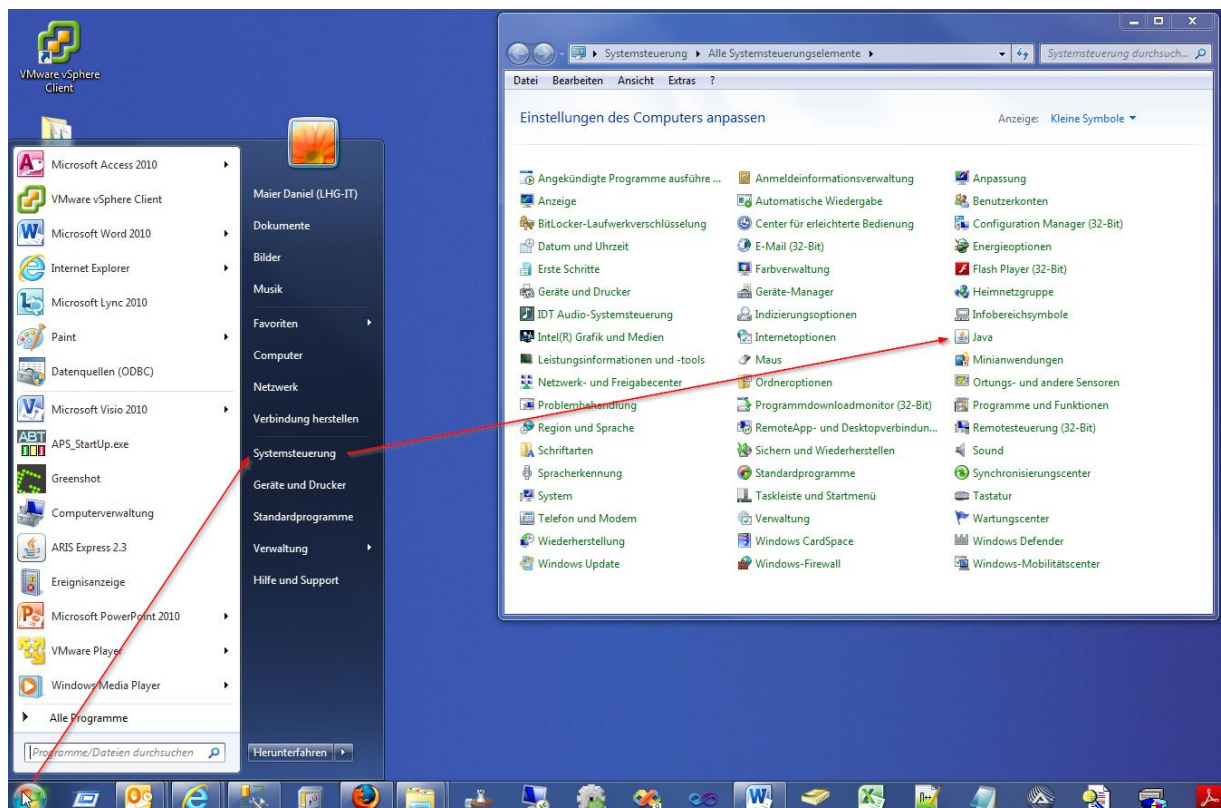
VMware vSphere Client

Microsoft Access 2010
VMware vSphere Client
Microsoft Word 2010
Internet Explorer
Microsoft Lync 2010
Paint
Datenquellen (ODBC)
Microsoft Visio 2010
APS_StartUp.exe
Greenshot
Computerverwaltung
ARIS Express 2.3
Ereignisanzeige
Microsoft PowerPoint 2010
VMware Player
Windows Media Player
Alle Programme
Programme/Dateien durchsuchen

Maier Daniel (LHG-IT)
Dokumente
Bilder
Musik
Favoriten
Computer
Netzwerk
Verbindung herstellen
Systemsteuerung
Geräte und Drucker
Standardprogramme
Verwaltung
Hilfe und Support
Herunterfahren

Systemsteuerung ▸ Alle Systemsteuerungselemente ▸
Systemsteuerung durchsuch...
Datei Bearbeiten Ansicht Extras ?

Einstellungen des Computers anpassen
Anzeige: Kleine Symbole

Angekündigte Programme ausführe ...
Anzeige
BitLocker-Laufwerkverschlüsselung
Datum und Uhrzeit
Erste Schritte
Geräte und Drucker
IDT Audio-Systemsteuerung
Intel(R) Grafik und Medien
Leistungsinformationen und -tools
Netzwerk- und Freigabecenter
Problembehandlung
Region und Sprache
Schriftarten
Spracherkennung
System
Telefon und Modem
Wiederherstellung
Windows Update

Anmeldeinformationsverwaltung
Automatische Wiedergabe
Center für erleichterte Bedienung
E-Mail (32-Bit)
Farbverwaltung
Geräte-Manager
Indizierungsoptionen
Internetoptionen
Maus
Ordneroptionen
Programmdownloadmonitor (32-Bit)
RemoteApp- und Desktopverbindun...
Sichern und Wiederherstellen
Standardprogramme
Taskleiste und Startmenü
Verwaltung
Windows CardSpace
Windows-Firewall

Anpassung
Benutzerkonten
Configuration Manager (32-Bit)
Energieoptionen
Flash Player (32-Bit)
Heimnetzgruppe
Infobereichsymbole
Java
Minianwendungen
Ortungs- und andere Sensoren
Programme und Funktionen
Remotesteuerung (32-Bit)
Sound
Synchronisierungscenter
Tastatur
Wartungscenter
Windows Defender
Windows-Mobilitätscenter